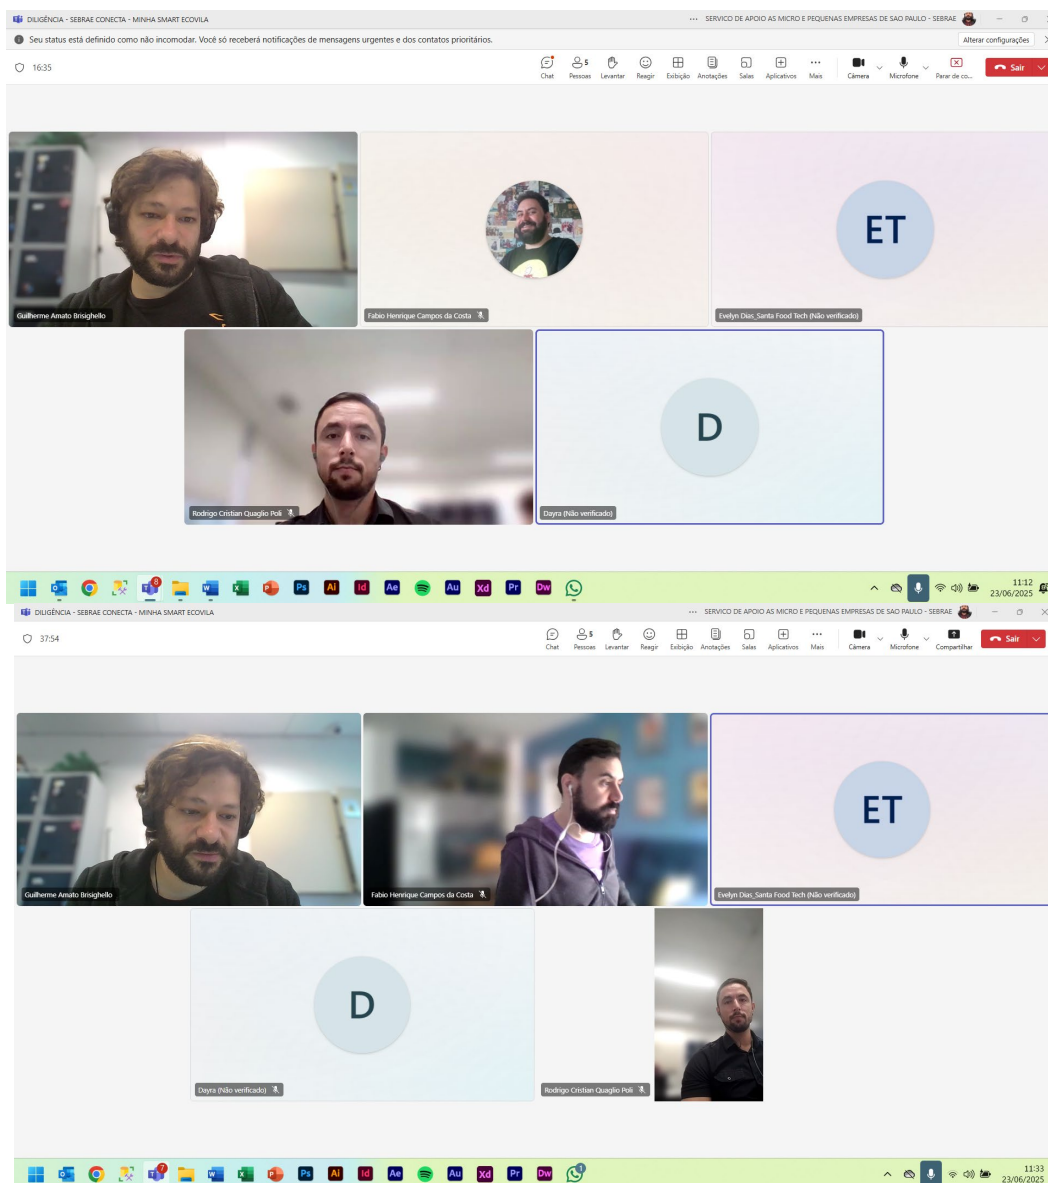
DILIGÊNCIA - SEBRAE CONECTA - MINHA SMART ECOVILA
... SERVICO DE APOIO AS MICRO E PEQUENAS EMPRESAS DE SAO PAULO - SEBRAE

Seu status está definido como não incomodar. Você só receberá notificações de mensagens urgentes e dos contatos prioritários.
Alterar configurações

16:35

Chat Pessoas 5 Levantar Reagir Exibição Anotações Salas Aplicativos Mais Câmera Microfone Parar de co... Sair

Guilherme Amato Brisighello
Fabio Henrique Campos da Costa
ET
Evelyn Dias_Santa Food Tech (Não verificado)
Rodrigo Cristian Quaglio Poli
D
Dayra (Não verificado)

11:12
23/06/2025

DILIGÊNCIA - SEBRAE CONECTA - MINHA SMART ECOVILA
... SERVICO DE APOIO AS MICRO E PEQUENAS EMPRESAS DE SAO PAULO - SEBRAE

37:54

Chat Pessoas 5 Levantar Reagir Exibição Anotações Salas Aplicativos Mais Câmera Microfone Compartilhar Sair

Guilherme Amato Brisighello
Fabio Henrique Campos da Costa
ET
Evelyn Dias_Santa Food Tech (Não verificado)
D
Dayra (Não verificado)
Rodrigo Cristian Quaglio Poli

11:33
23/06/2025